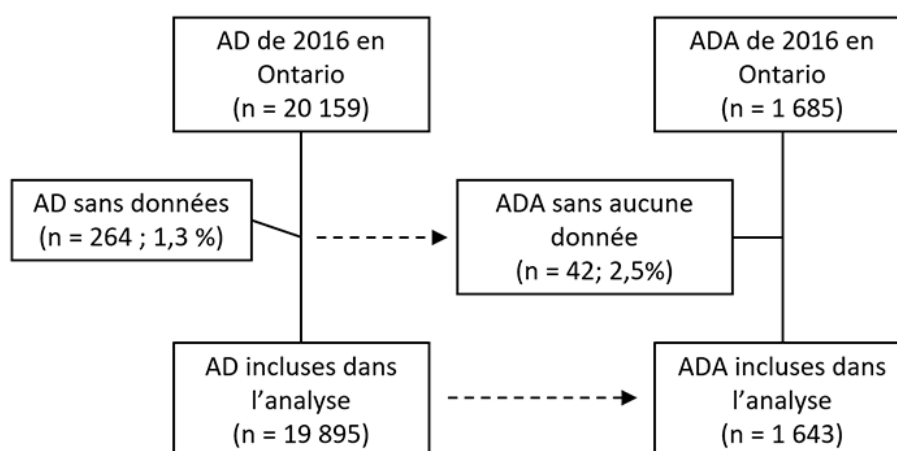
AD de 2016 en Ontario (n = 20 159)

ADA de 2016 en Ontario (n = 1 685)

AD sans données (n = 264 ; 1,3 %)

ADA sans aucune donnée (n = 42; 2,5%)

AD incluses dans l’analyse (n = 19 895)

ADA incluses dans l’analyse (n = 1 643)